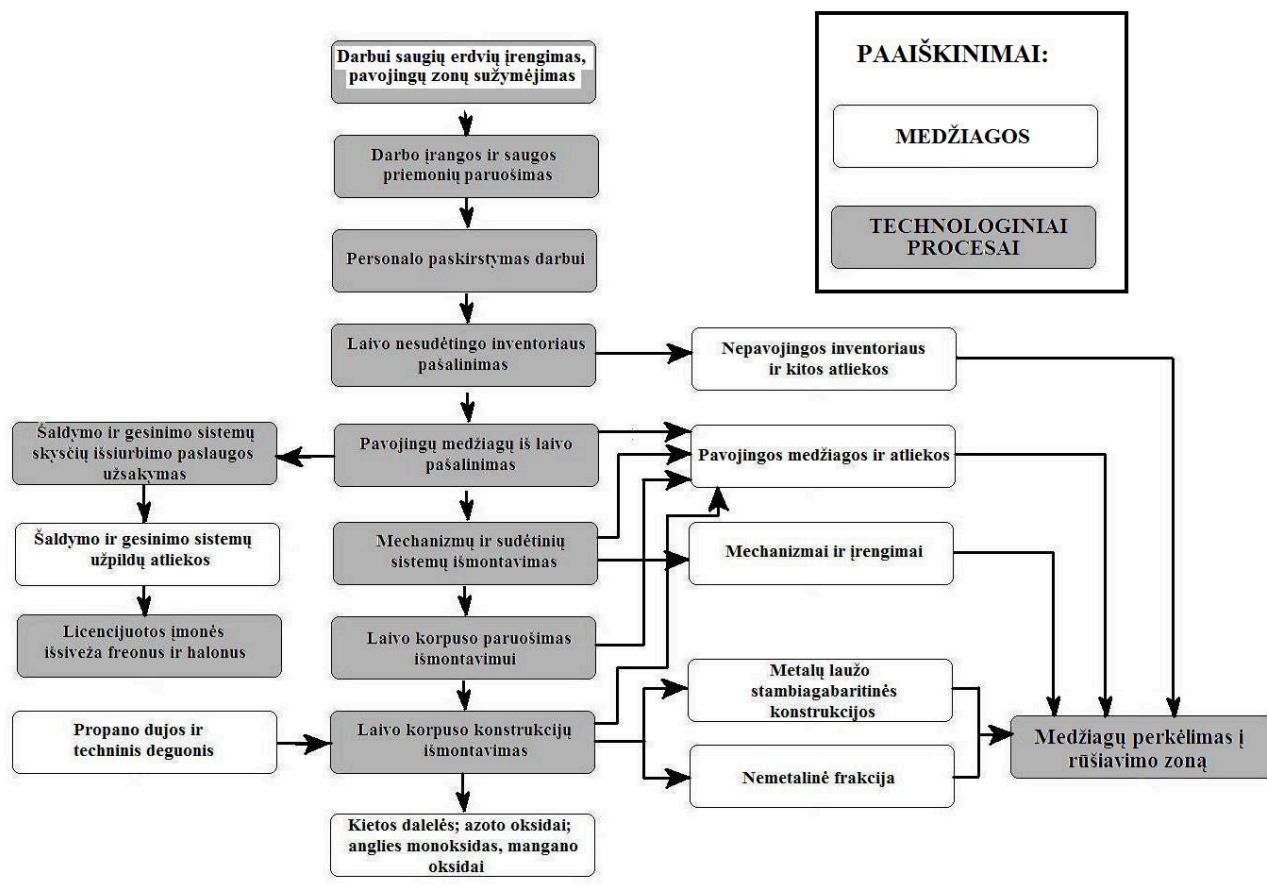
Darbui saugių erdvių įrengimas, pavojingų zonų sužymėjimas

Darbo įrangos ir saugos priemonių paruošimas

Personalo paskirstymas darbui

Laivo nesudėtingo inventoriaus pašalinimas

Pavojingų medžiagų iš laivo pašalinimas

Mechanizmų ir sudėtinių sistemų išmontavimas

Laivo korpuso paruošimas išmontavimui

Laivo korpuso konstrukcijų išmontavimas

Kietos dalelės; azoto oksidai; anglies monoksidas, mangano oksidai

Šaldymo ir gesinimo sistemų skysčių išsiurbimo paslaugos užsakymas

Šaldymo ir gesinimo sistemų užpildų atliekos

Licencijuotos įmonės išsiveža freonus ir halonus

Propano dujos ir techninis deguonis

Nepavojingos inventoriaus ir kitos atliekos

Pavojingos medžiagos ir atliekos

Mechanizmai ir įrengimai

Metalų laužo stambiagabaritinės konstrukcijos

Nemetalinė frakcija

Medžiagų perkėlimas į rūšiavimo zoną

PAAIŠKINIMAI:

MEDŽIAGOS

TECHNOLOGINIAI PROCESAI